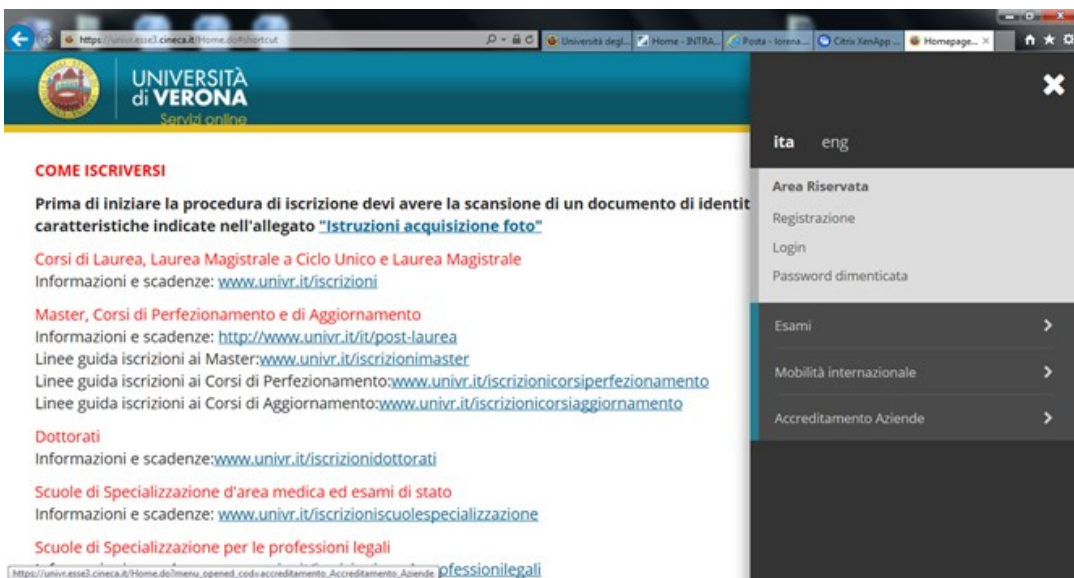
https://univr.esse3.cineca.it/Home.do#shortcut
Università degl... Home - INTRA... Posta - lorena... Citrix XenApp ... Homepage...

UNIVERSITÀ di VERONA
Servizi online

COME ISCRIVERSI

Prima di iniziare la procedura di iscrizione devi avere la scansione di un documento di identit caratteristiche indicate nell'allegato "Istruzioni acquisizione foto"

Corsi di Laurea, Laurea Magistrale a Ciclo Unico e Laurea Magistrale
Informazioni e scadenze: www.univr.it/iscrizioni

Master, Corsi di Perfezionamento e di Aggiornamento
Informazioni e scadenze: http://www.univr.it/it/post-laurea
Linee guida iscrizioni ai Master:www.univr.it/iscrizionimaster
Linee guida iscrizioni ai Corsi di Perfezionamento:www.univr.it/iscrizionicorsiperfezionamento
Linee guida iscrizioni ai Corsi di Aggiornamento:www.univr.it/iscrizionicorsiaggiornamento

Dottorati
Informazioni e scadenze:www.univr.it/iscrizionidottorati

Scuole di Specializzazione d'area medica ed esami di stato
Informazioni e scadenze: www.univr.it/iscrizioniscuolespecializzazione

Scuole di Specializzazione per le professioni legali
https://univr.esse3.cineca.it/Home.do?menu_opened_cod=accreditamento_Accreditamento_Aziende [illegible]pfessionilegali

ita eng

Area Riservata
Registrazione
Login
Password dimenticata

Esami
Mobilità internazionale
Accreditamento Aziende